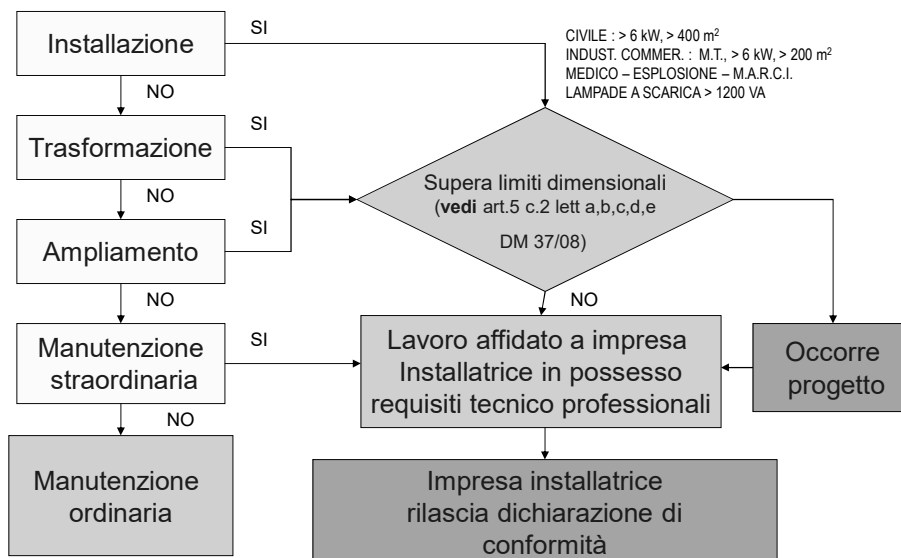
Installazione

SI

CIVILE : > 6 kW, > 400 m$^2$
INDUST. COMMER. : M.T., > 6 kW, > 200 m$^2$
MEDICO – ESPLOSIONE – M.A.R.C.I.
LAMPADE A SCARICA > 1200 VA

NO

Trasformazione

SI

NO

Supera limiti dimensionali (**vedi** art.5 c.2 lett a,b,c,d,e DM 37/08)

Ampliamento

SI

NO

NO

Manutenzione straordinaria

SI

Lavoro affidato a impresa Installatrice in possesso requisiti tecnico professionali

Occorre progetto

NO

Manutenzione ordinaria

Impresa installatrice rilascia dichiarazione di conformità